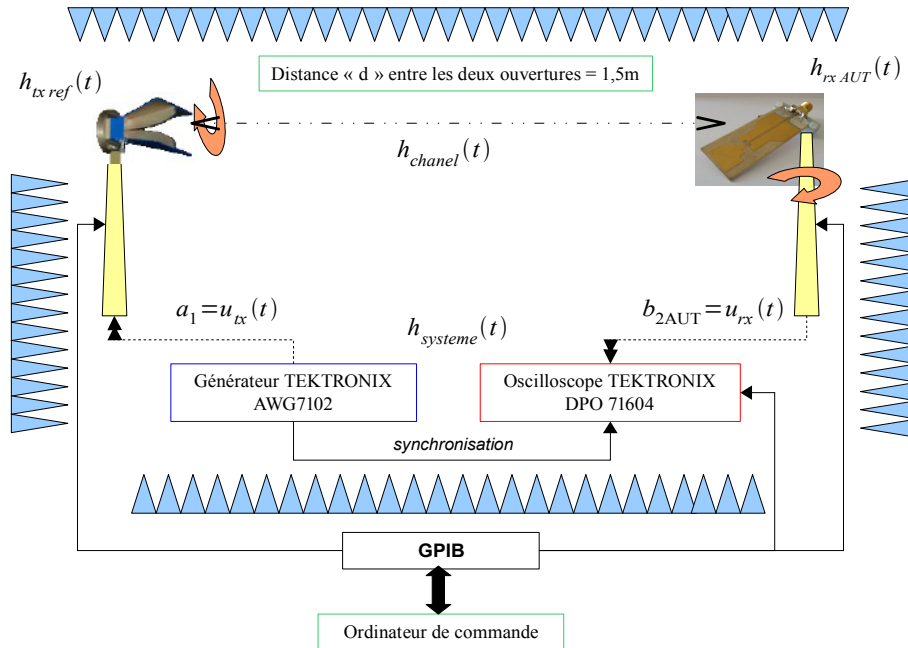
$h_{tx\,ref}(t)$

Distance « d » entre les deux ouvertures = 1,5m

$h_{rx\,AUT}(t)$

$h_{chanel}(t)$

$a_1 = u_{tx}(t)$

$h_{systeme}(t)$

$b_{2AUT} = u_{rx}(t)$

Générateur TEKTRONIX AWG7102

Oscilloscope TEKTRONIX DPO 71604

synchronisation

GPIB

Ordinateur de commande